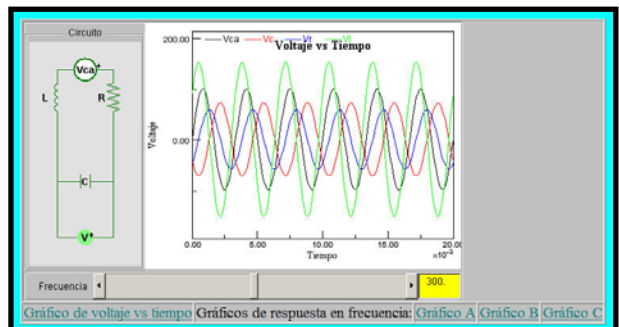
Circuito

Vca

L

R

C

V

200.00

Vca

Vc

Vr

Vl

Voltaje vs Tiempo

Voltaje

0.00

0.00

5.00

10.00

15.00

20.00

$\times 10^{-3}$

Tiempo

Frecuencia

300.

Gráfico de voltaje vs tiempo | Gráficos de respuesta en frecuencia: | Gráfico A | Gráfico B | Gráfico C